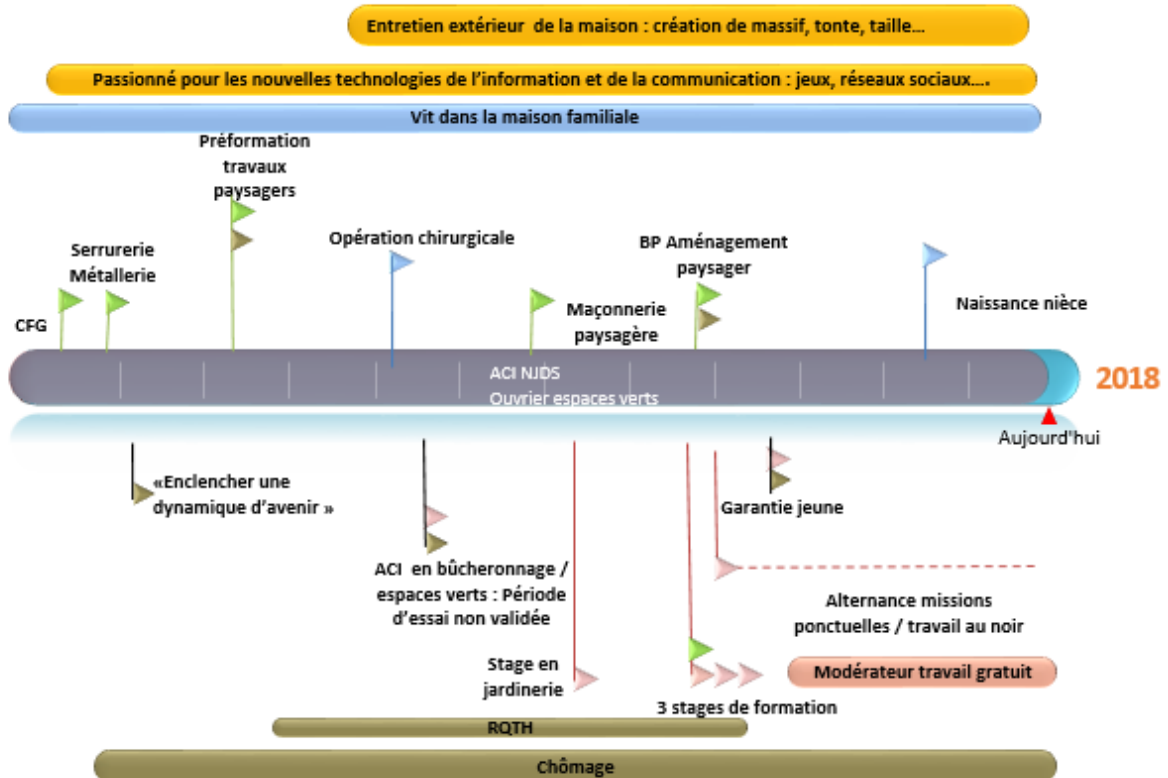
Entretien extérieur de la maison : création de massif, tonte, taille…

Passionné pour les nouvelles technologies de l'information et de la communication : jeux, réseaux sociaux….

Vit dans la maison familiale

Préformation travaux paysagers

Serrurerie Métallerie

CFG

Opération chirurgicale

BP Aménagement paysager

Maçonnerie paysagère

Naissance nièce

ACI NJDS
Ouvrier espaces verts

2018

Aujourd'hui

«Enclencher une dynamique d'avenir »

ACI en bûcheronnage / espaces verts : Période d'essai non validée

Garantie jeune

Alternance missions ponctuelles / travail au noir

Stage en jardinerie

Modérateur travail gratuit

3 stages de formation

RQTH

Chômage